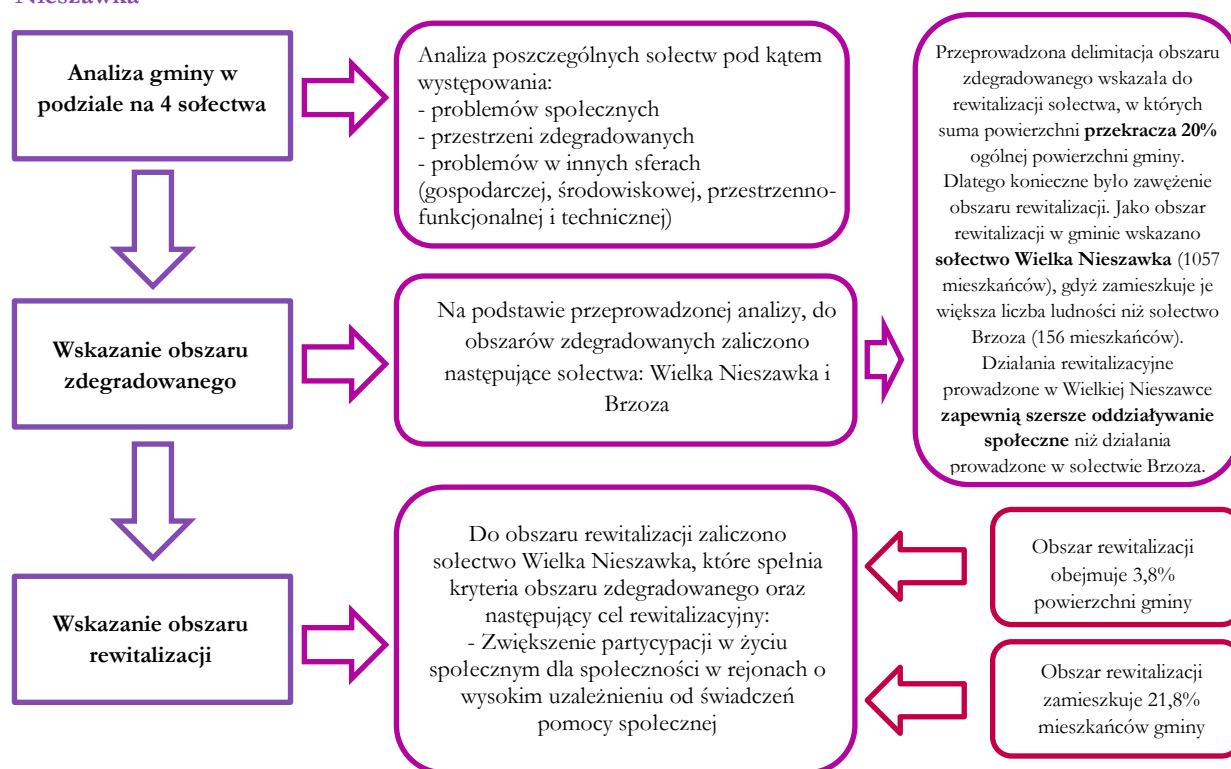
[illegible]

**Analiza gminy w podziale na 4 sołectwa**

Analiza poszczególnych sołectw pod kątem występowania:
- problemów społecznych
- przestrzeni zdegradowanych
- problemów w innych sferach (gospodarczej, środowiskowej, przestrzenno-funkcjonalnej i technicznej)

Przeprowadzona delimitacja obszaru zdegradowanego wskazala do rewitalizacji sołectwa, w których suma powierzchni **przekracza 20%** ogólnej powierzchni gminy. Dlatego konieczne było zawężenie obszaru rewitalizacji. Jako obszar rewitalizacji w gminie wskazano **sołectwo Wielka Nieszawka** (1057 mieszkańców), gdyż zamieszkuje je większa liczba ludności niż sołectwo Brzoza (156 mieszkańców). Działania rewitalizacyjne prowadzone w Wielkiej Nieszawce **zapewnią szersze oddziaływanie społeczne** niż działania prowadzone w sołectwie Brzoza.

**Wskazanie obszaru zdegradowanego**

Na podstawie przeprowadzonej analizy, do obszarów zdegradowanych zaliczono następujące sołectwa: Wielka Nieszawka i Brzoza

**Wskazanie obszaru rewitalizacji**

Do obszaru rewitalizacji zaliczono sołectwo Wielka Nieszawka, które spełnia kryteria obszaru zdegradowanego oraz następujący cel rewitalizacyjny:
- Zwiększenie partycypacji w życiu społecznym dla społeczności w rejonach o wysokim uzależnieniu od świadczeń pomocy społecznej

Obszar rewitalizacji obejmuje 3,8% powierzchni gminy

Obszar rewitalizacji zamieszkuje 21,8% mieszkańców gminy